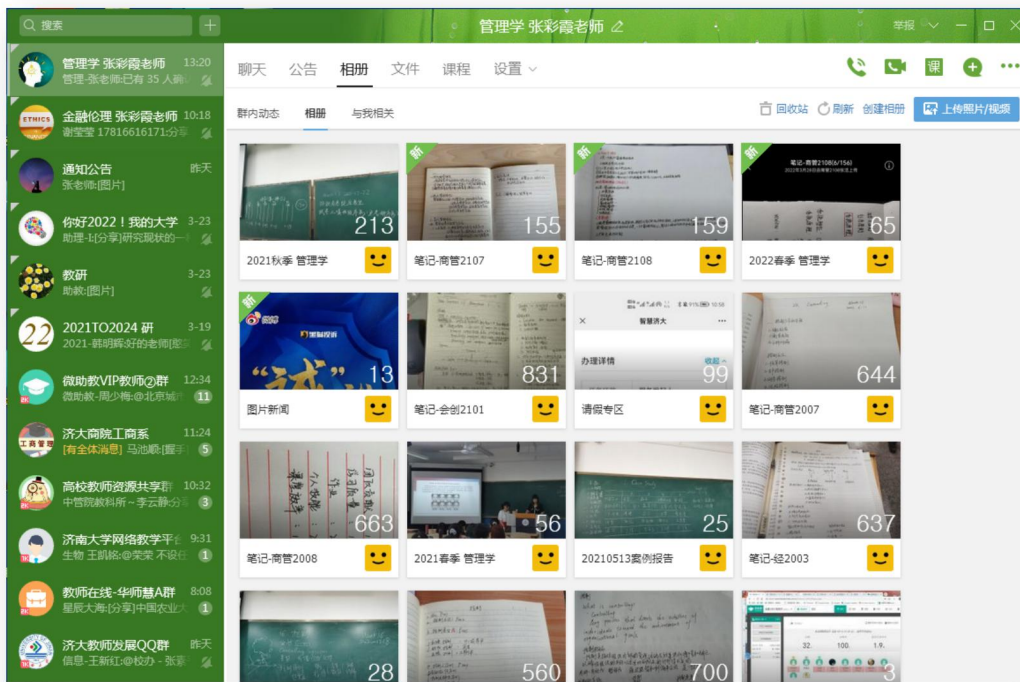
搜索

管理学 张彩霞老师 13:20
管理-张老师已有 35 人确

金融伦理 张彩霞老师 10:18
谢莹莹 17816616171:分享

通知公告 昨天
张老师:[图片]

你好2022！我的大学 3-23
助理-1:[分享]研究现状的一

教研 3-23
助教:[图片]

2021TO2024 研 3-19
2021-韩明辉:好的老师

微助教VIP教师②群 12:34
微助教-周少梅:@北京城 11

济大商院工商系 11:24
[有全体消息] 马池略:[ 5

高校教师资源共享群 10:32
中哲院教科所～李云静:分 3

济南大学网络教学平台 9:31
生物 王凯铭:@荣荣 不设 1

教师在线-华师慧A群 8:08
星辰大海:[分享]中国农业 1

济大教师发展QQ群 昨天
信息-王新红:@校办 - 张

管理学 张彩霞老师

举报

聊天 公告 相册 文件 课程 设置

课

群内动态 相册 与我相关

回收站 刷新 创建相册 上传照片/视频

213
2021秋季 管理学

新
155
笔记-商管2107

新
159
笔记-商管2108

新
笔记-商管2108(6/156)
65
2022春季 管理学

新
13
图片新闻

831
笔记-会创2101

智慧济大
办理详情
99
请假专区

644
笔记-商管2007

663
笔记-商管2008

56
2021春季 管理学

25
20210513案例报告

637
笔记-经2003

28

560

700

32. 100. 1.9.
3